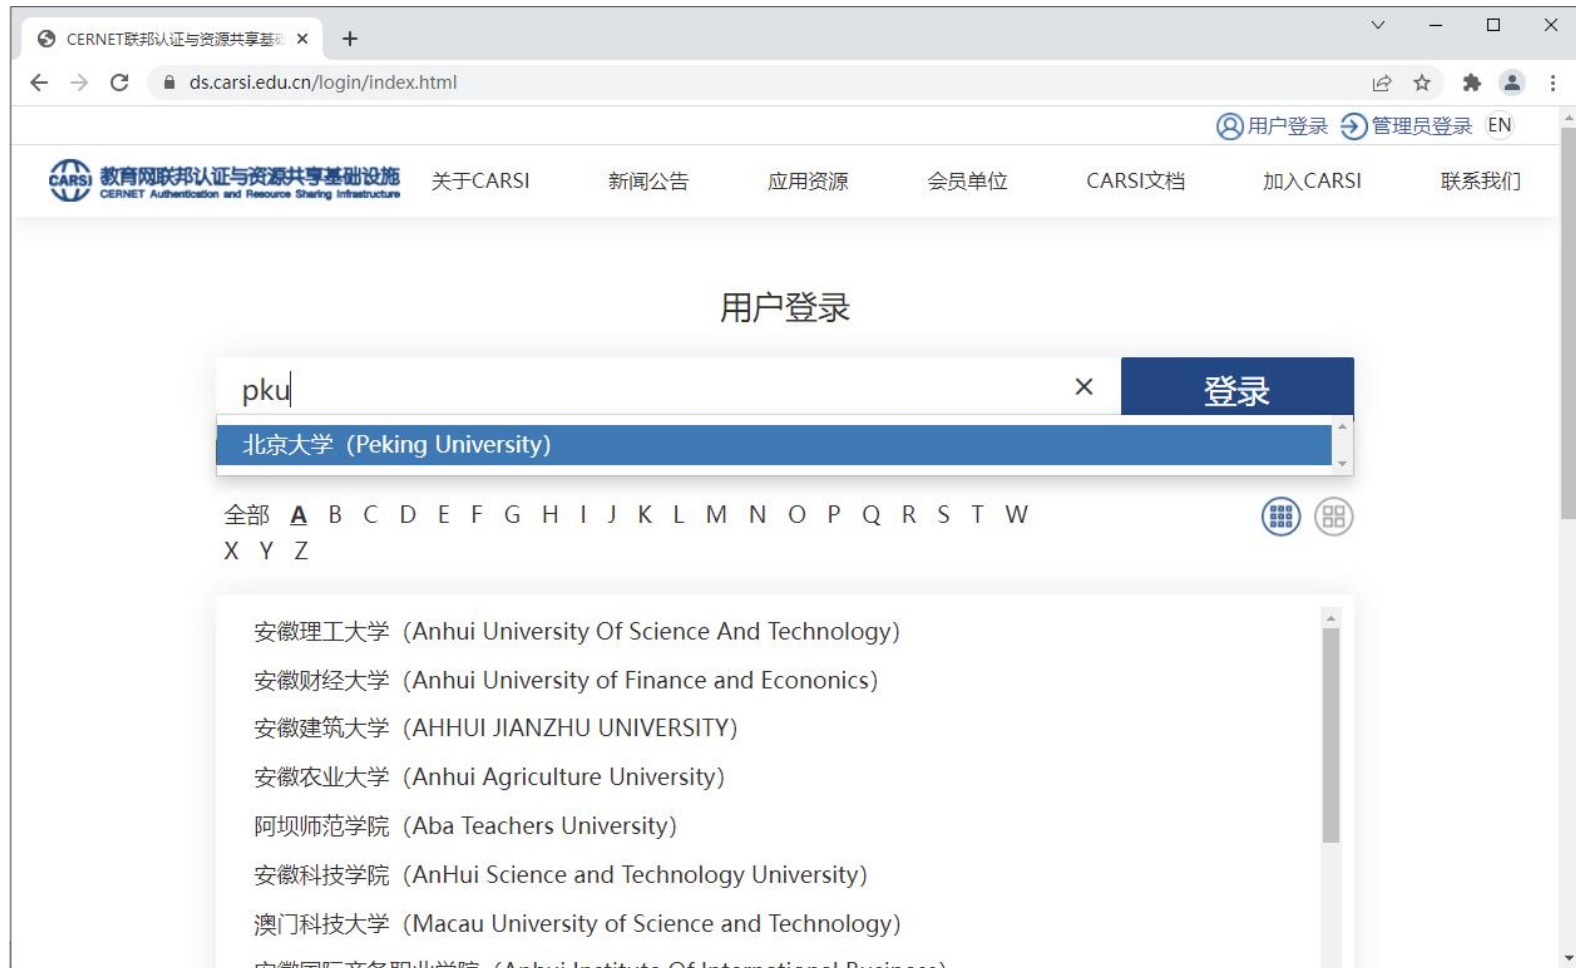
CERNET联邦认证与资源共享基

ds.carsi.edu.cn/login/index.html

用户登录 管理员登录 EN

CARSI 教育网联邦认证与资源共享基础设施 CERNET Authentication and Resource Sharing Infrastructure

关于CARSI 新闻公告 应用资源 会员单位 CARSI文档 加入CARSI 联系我们

用户登录

pku

登录

北京大学（Peking University）

全部 A B C D E F G H I J K L M N O P Q R S T W X Y Z

安徽理工大学（Anhui University Of Science And Technology）
安徽财经大学（Anhui University of Finance and Econonics）
安徽建筑大学（AHHUI JIANZHU UNIVERSITY）
安徽农业大学（Anhui Agriculture University）
阿坝师范学院（Aba Teachers University）
安徽科技学院（AnHui Science and Technology University）
澳门科技大学（Macau University of Science and Technology）
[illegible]